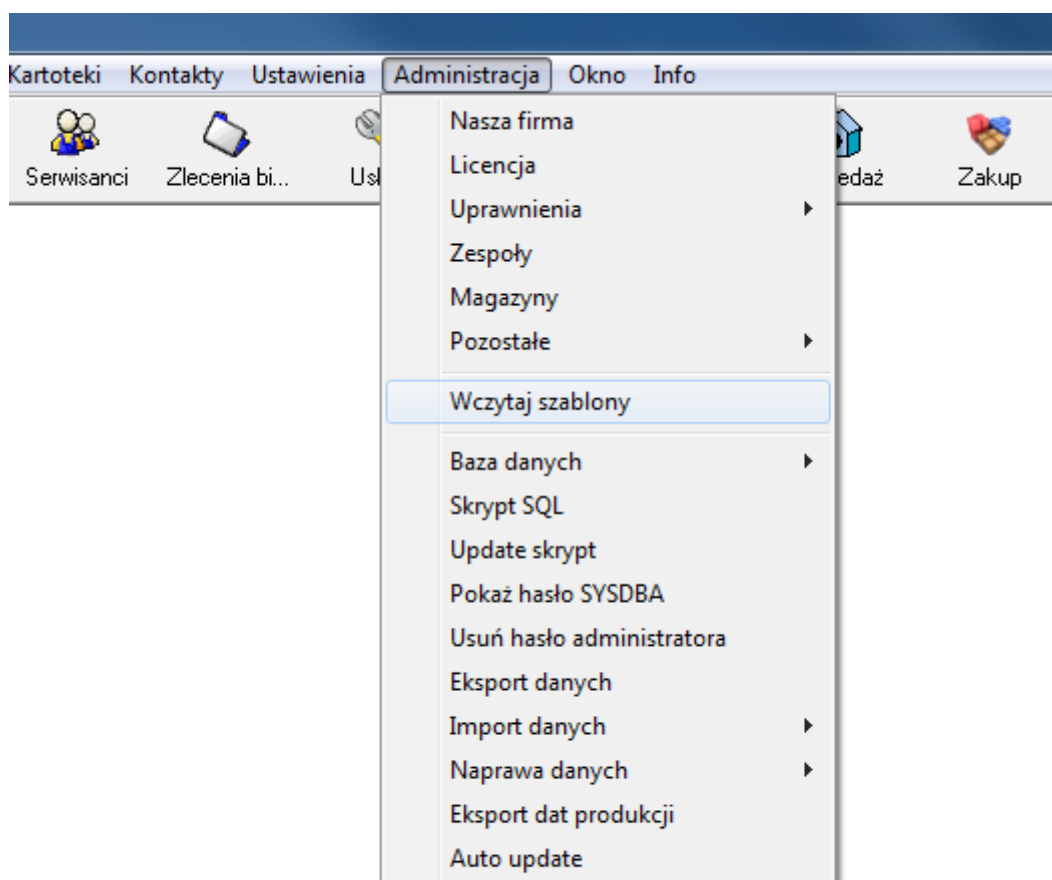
Kartoteki Kontakty Ustawienia Administracja Okno Info

Serwisanci Zlecenia bi... Usł edaż Zakup

Nasza firma
Licencja
Uprawnienia
Zespoły
Magazyny
Pozostałe
Wczytaj szablony
Baza danych
Skrypt SQL
Update skrypt
Pokaż hasło SYSDBA
Usuń hasło administratora
Eksport danych
Import danych
Naprawa danych
Eksport dat produkcji
Auto update